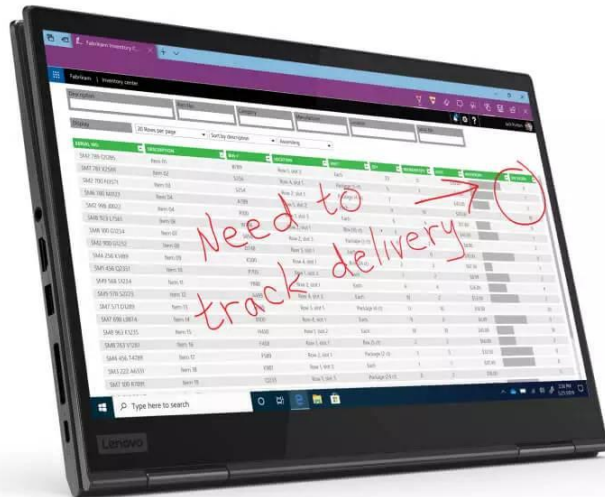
Fabrikam Inventory

Fabrikam | Inventory center

Description

Item No.

Category

Manufacturer

Location

Display

20 Rows per page

Sort by description

Ascending

SERIAL NO.

DESCRIPTION

SKU

LOCATION

UNIT

SM7 780 O2390

Item 01

SM7 787 E2589

Item 02

SM7 790 F6571

Item 03

SM5 980 R6022

Item 04

SM9 996 J8922

Item 05

SM9 923 L1563

Item 06

SM9 800 G1254

Item 07

SM2 900 G1252

Item 08

SM4 234 K5489

Item 09

SM5 456 Q2351

Item 10

SM4 568 U1234

Item 11

SM9 570 S2323

Item 12

SM3 571 D1289

Item 13

SM7 890 L8614

Item 14

SM6 963 F1235

Item 15

SM8 763 V1290

Item 16

SM6 456 T4789

Item 17

SM3 222 A6531

Item 18

SM7 109 R7896

Item 19

Need to track delivery

Type here to search

Lenovo